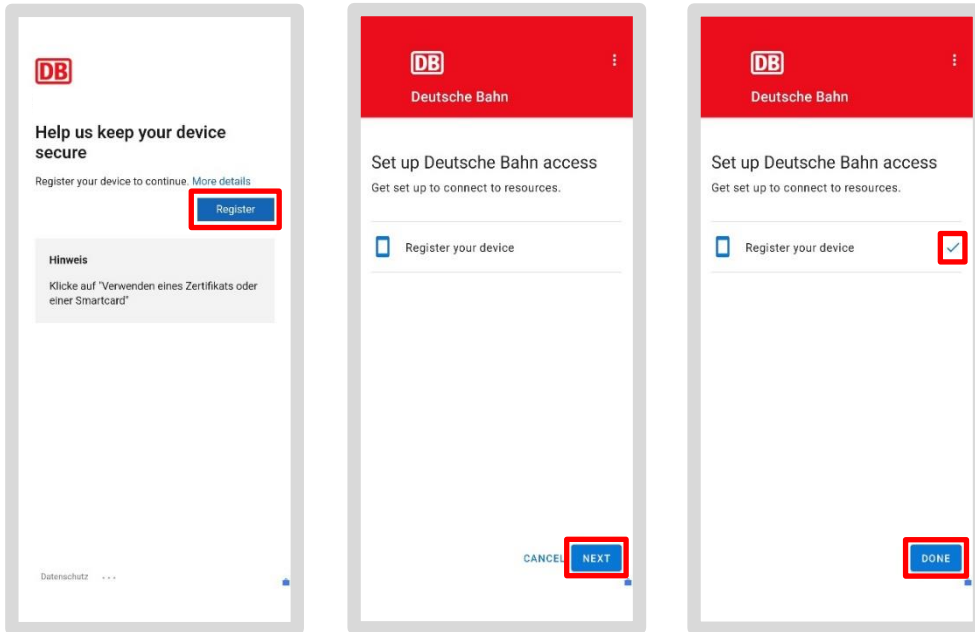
DB

Help us keep your device secure

Register your device to continue. More details

Register

Hinweis

Klicke auf "Verwenden eines Zertifikats oder einer Smartcard"

Datenschutz ...

DB
Deutsche Bahn

Set up Deutsche Bahn access

Get set up to connect to resources.

Register your device

CANCEL NEXT

DB
Deutsche Bahn

Set up Deutsche Bahn access

Get set up to connect to resources.

Register your device

DONE